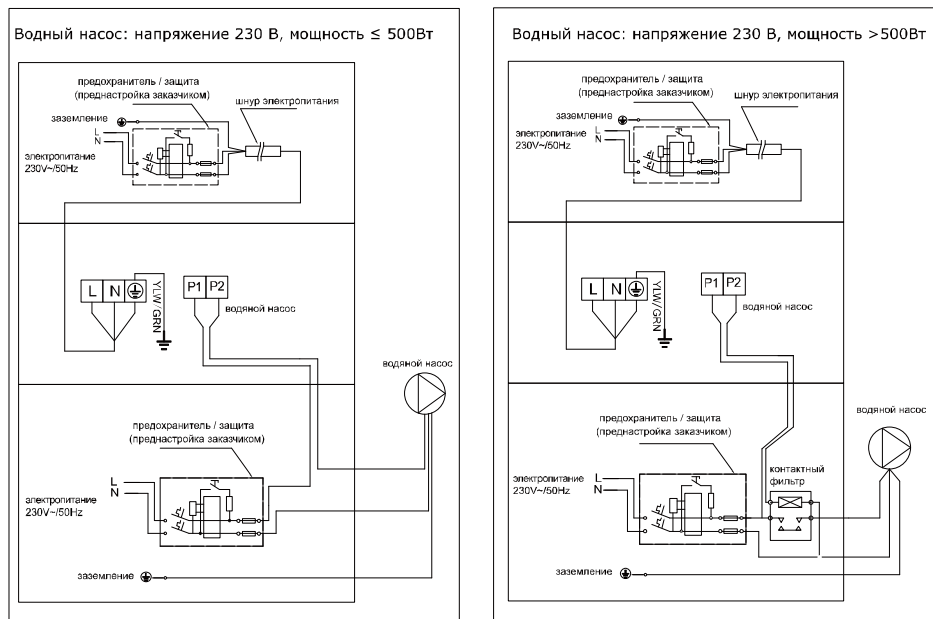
Водный насос: напряжение 230 В, мощность ≤ 500Вт

предохранитель / защита
(преднастройка заказчиком)

шнур электропитания

заземление

L
N

электропитание
230V~/50Hz

L N

YLW/GRN

P1 P2

водяной насос

водяной насос

предохранитель / защита
(преднастройка заказчиком)

L
N

электропитание
230V~/50Hz

заземление

Водный насос: напряжение 230 В, мощность >500Вт

предохранитель / защита
(преднастройка заказчиком)

шнур электропитания

заземление

L
N

электропитание
230V~/50Hz

L N

YLW/GRN

P1 P2

водяной насос

водяной насос

предохранитель / защита
(преднастройка заказчиком)

электропитание
230V~/50Hz

L
N

контактный
фильтр

заземление